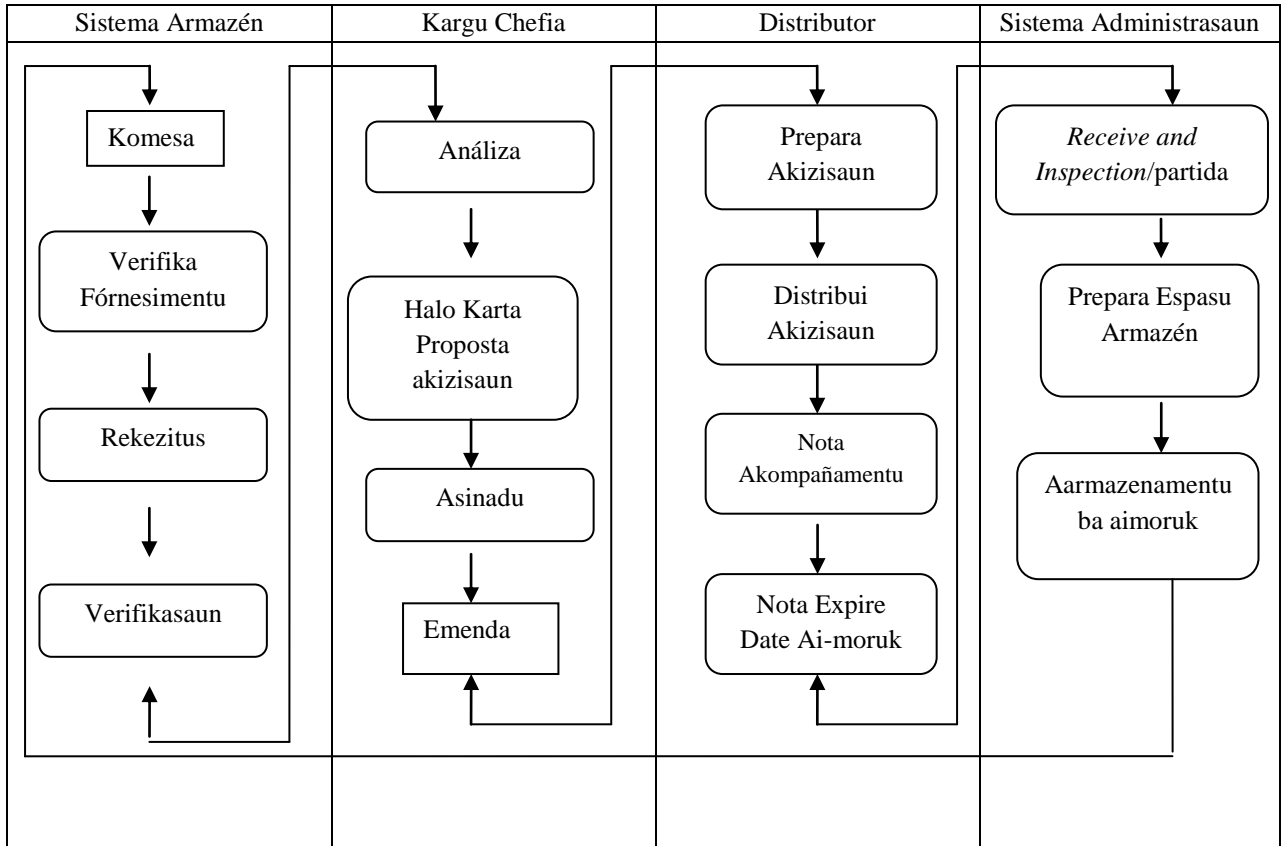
| Sistema Armazén | Kargu Chefia | Distributor | Sistema Administrasaun |
|---|---|---|---|
| Komesa | Análiza | Prepara Akizisaun | *Receive and Inspection*/partida |
| Verifika Fórnesimentu | Halo Karta Proposta akizisaun | Distribui Akizisaun | Prepara Espasu Armazén |
| Rekezitus | Asinadu | Nota Akompañamentu | Aarmazenamentu ba aimoruk |
| Verifikasaun | Emenda | Nota Expire Date Ai-moruk | |